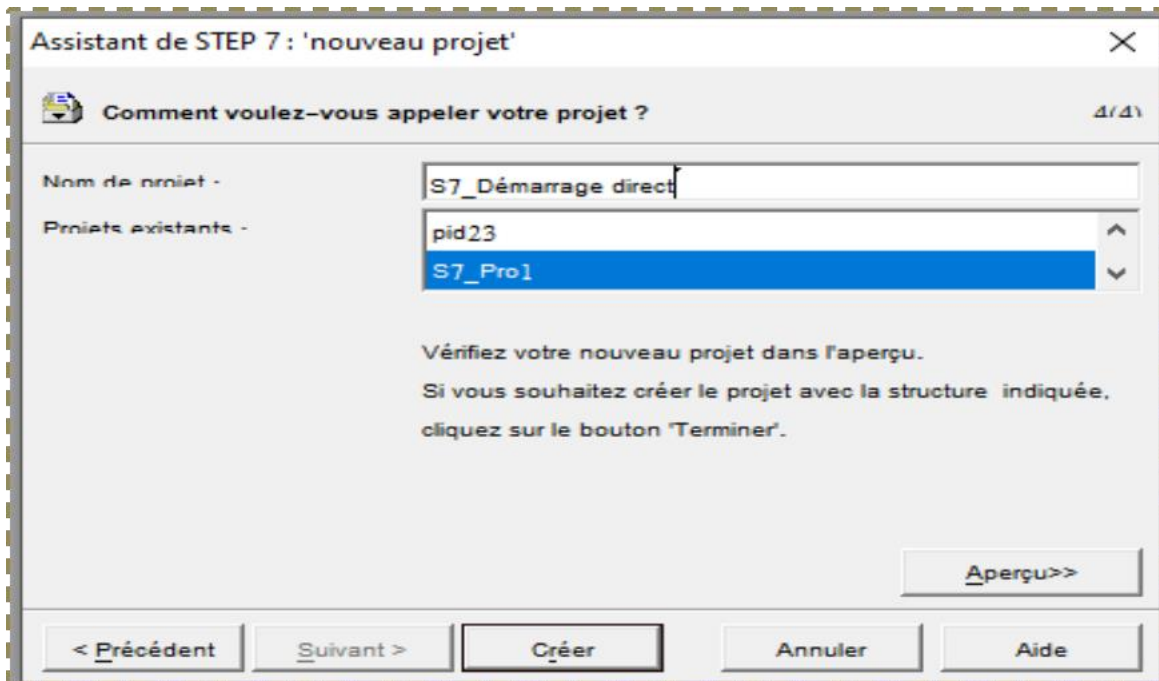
Assistant de STEP 7 : 'nouveau projet'

Comment voulez-vous appeler votre projet ?

4(4)

Nom de projet :

S7_Démarrage direct

Projets existants :

pid23

S7_Pro1

Vérifiez votre nouveau projet dans l'aperçu.

Si vous souhaitez créer le projet avec la structure indiquée, cliquez sur le bouton 'Terminer'.

Aperçu>>

< Précédent

Suivant >

Créer

Annuler

Aide